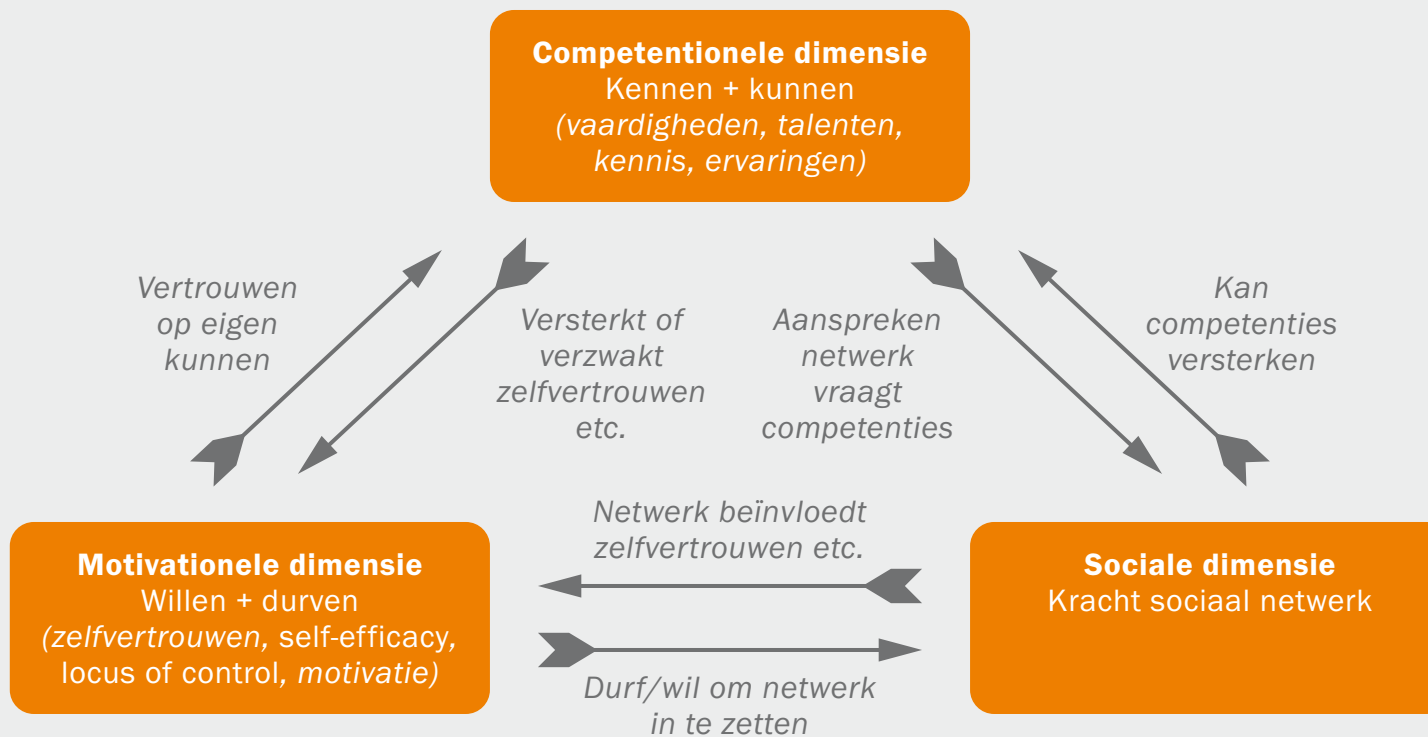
**Competentionele dimensie**
Kennen + kunnen
*(vaardigheden, talenten, kennis, ervaringen)*

*Vertrouwen op eigen kunnen*

*Versterkt of verzwakt zelfvertrouwen etc.*

*Aanspreken netwerk vraagt competenties*

*Kan competenties versterken*

*Netwerk beïnvloedt zelfvertrouwen etc.*

**Motivationele dimensie**
Willen + durven
*(zelfvertrouwen,* self-efficacy, locus of control, *motivatie)*

**Sociale dimensie**
Kracht sociaal netwerk

*Durf/wil om netwerk in te zetten*